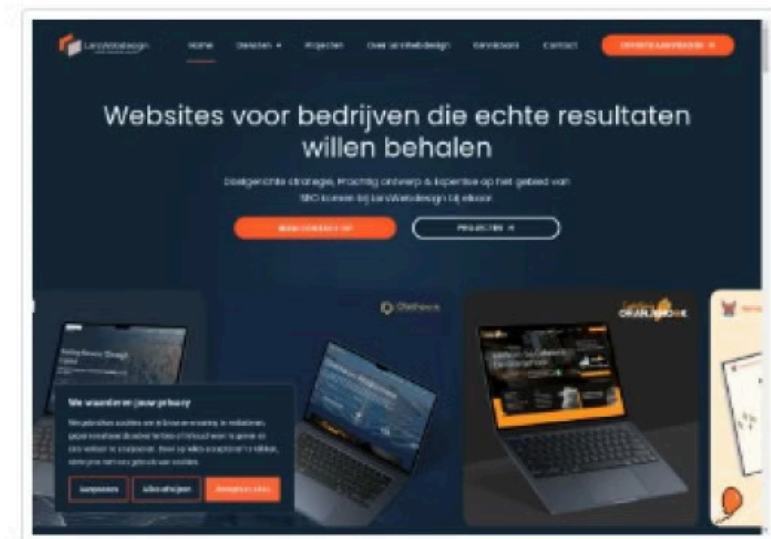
LarsWebdesign

Home Diensten Projecten Over LarsWebdesign Reviews Contact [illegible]

Websites voor bedrijven die echte resultaten willen behalen

Doelgerichte strategie, Prachtig ontwerp & Expertise op het gebied van SEO komen bij LarsWebdesign bij elkaar.

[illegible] Projecten

We waarderen jouw privacy

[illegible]

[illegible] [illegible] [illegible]